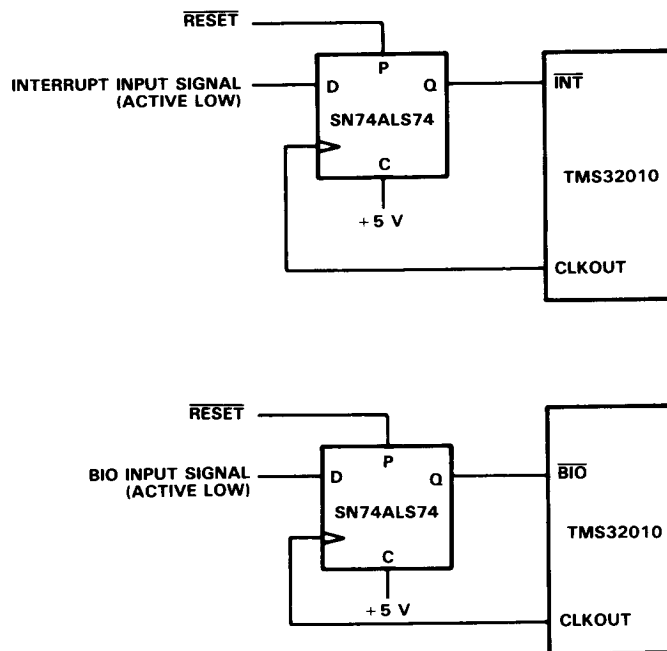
$\overline{\text{RESET}}$

INTERRUPT INPUT SIGNAL (ACTIVE LOW)

P

D

Q

SN74ALS74

C

+5 V

$\overline{\text{INT}}$

TMS32010

CLKOUT

$\overline{\text{RESET}}$

BIO INPUT SIGNAL (ACTIVE LOW)

P

D

Q

SN74ALS74

C

+5 V

$\overline{\text{BIO}}$

TMS32010

CLKOUT